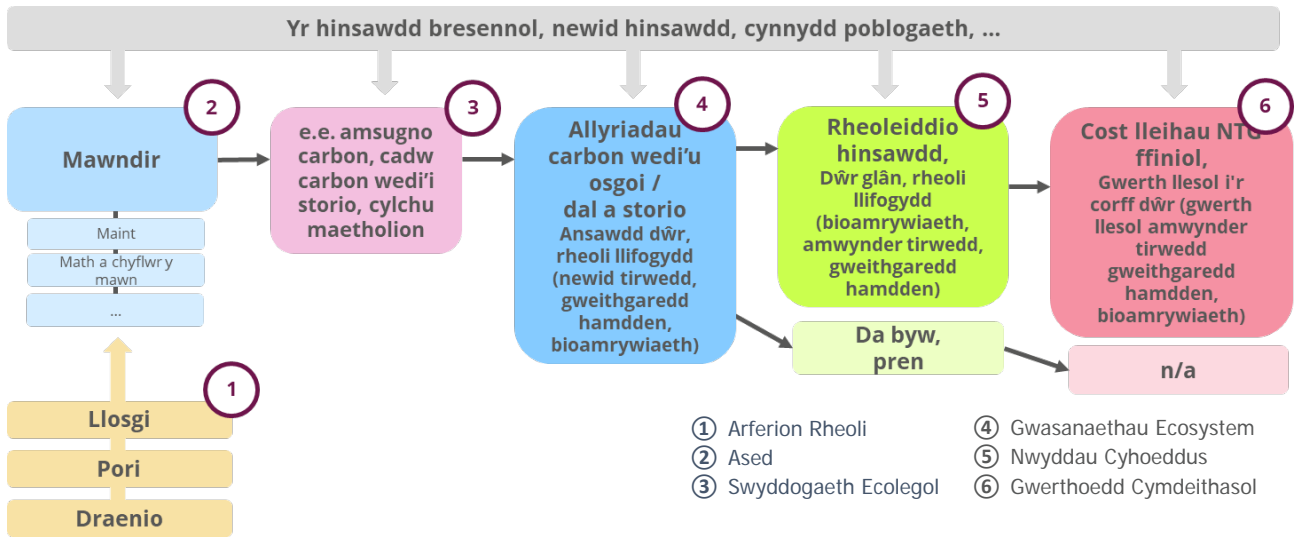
Yr hinsawdd bresennol, newid hinsawdd, cynnydd poblogaeth, ...

2
Mawndir
Maint
Math a chyflwr y mawn
...

1
Llosgi
Pori
Draenio

3
e.e. amsugno carbon, cadw carbon wedi'i storio, cylchu maetholion

4
Allyriadau carbon wedi'u osgoi / dal a storio
Ansawdd dŵr, rheoli llifogydd (newid tirwedd, gweithgaredd hamdden, bioamrywiaeth)

5
Rheoleiddio hinsawdd,
Dŵr glân, rheoli llifogydd (bioamrywiaeth, amwynder tirwedd, gweithgaredd hamdden)

Da byw, pren

6
Cost lleihau NTG ffiniol,
Gwerth llesol i'r corff dŵr (gwerth llesol amwynder tirwedd gweithgaredd hamdden, bioamrywiaeth)

n/a

① Arferion Rheoli
② Ased
③ Swyddogaeth Ecolegol
④ Gwasanaethau Ecosystem
⑤ Nwyddau Cyhoeddus
⑥ Gwerthoedd Cymdeithasol